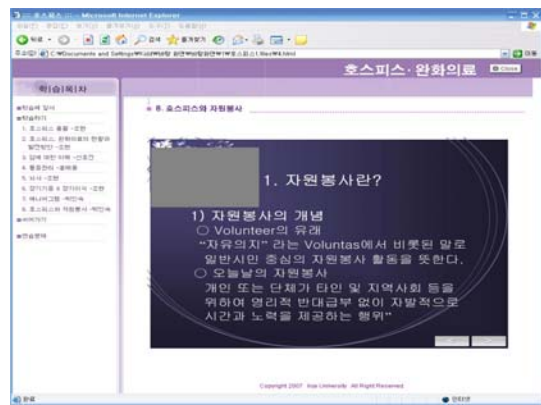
호스피스·완화의료

학습목차

8. 호스피스와 자원봉사

1. 자원봉사란?

1) 자원봉사의 개념
○ Volunteer의 유래
"자유의지" 라는 Voluntas에서 비롯된 말로 일반시민 중심의 자원봉사 활동을 뜻한다.
○ 오늘날의 자원봉사
개인 또는 단체가 타인 및 지역사회 등을 위하여 영리적 반대급부 없이 자발적으로 시간과 노력을 제공하는 행위"

Copyright 2007 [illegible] University. All Right Reserved.